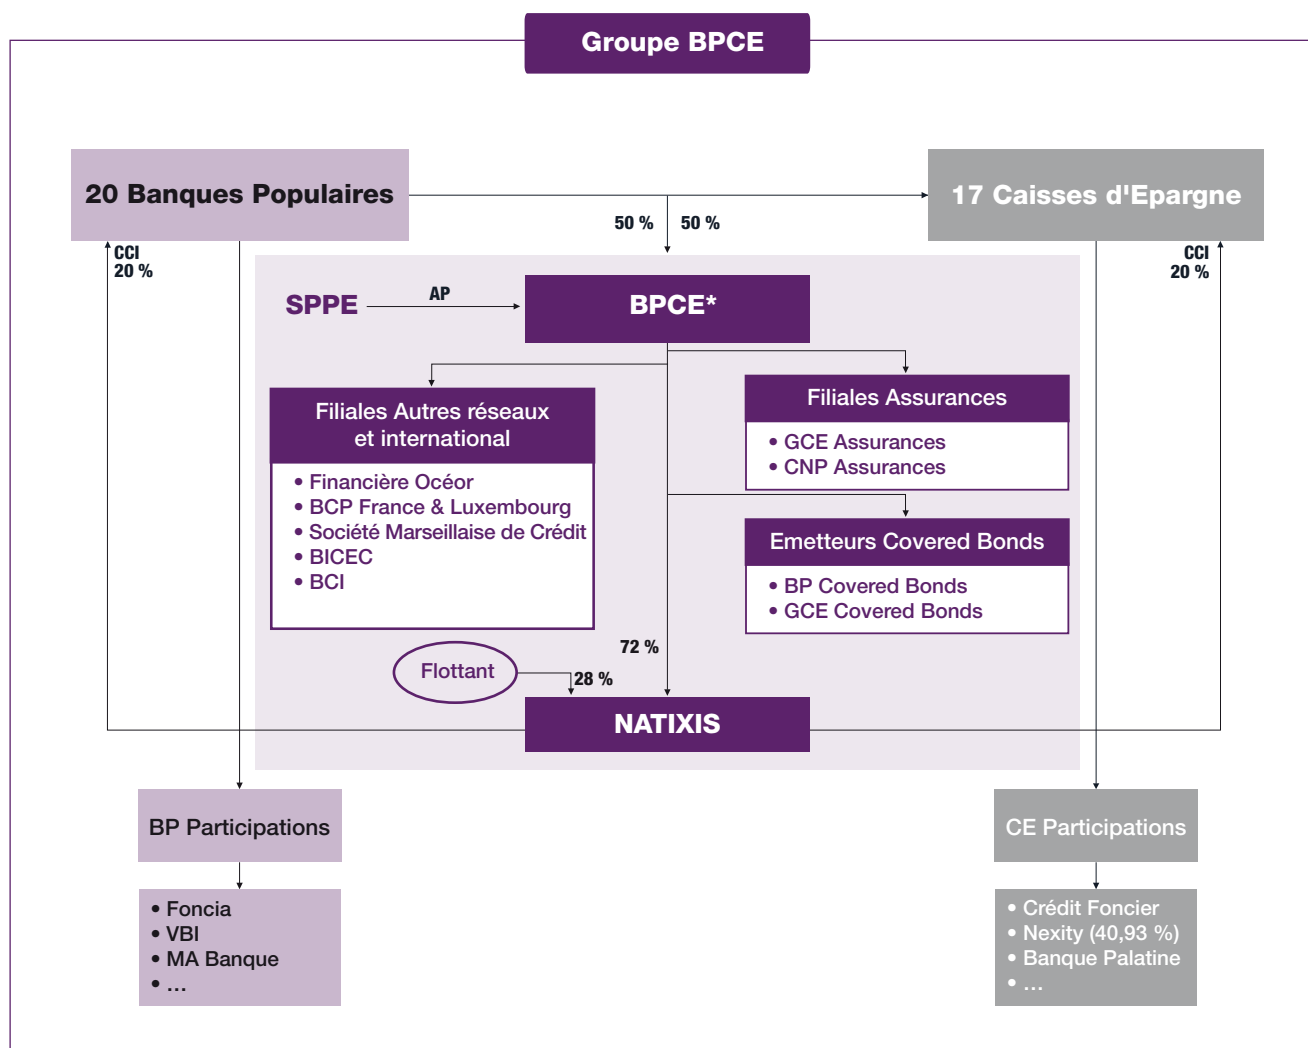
Groupe BPCE

20 Banques Populaires

17 Caisses d'Epargne

50 % 50 %

CCI
20 %

CCI
20 %

SPPE

AP

BPCE*

Filiales Autres réseaux et international

• Financière Océor
• BCP France & Luxembourg
• Société Marseillaise de Crédit
• BICEC
• BCI

Filiales Assurances

• GCE Assurances
• CNP Assurances

Emetteurs Covered Bonds

• BP Covered Bonds
• GCE Covered Bonds

72 %

Flottant

28 %

NATIXIS

BP Participations

• Foncia
• VBI
• MA Banque
• ...

CE Participations

• Crédit Foncier
• Nexity (40,93 %)
• Banque Palatine
• ...